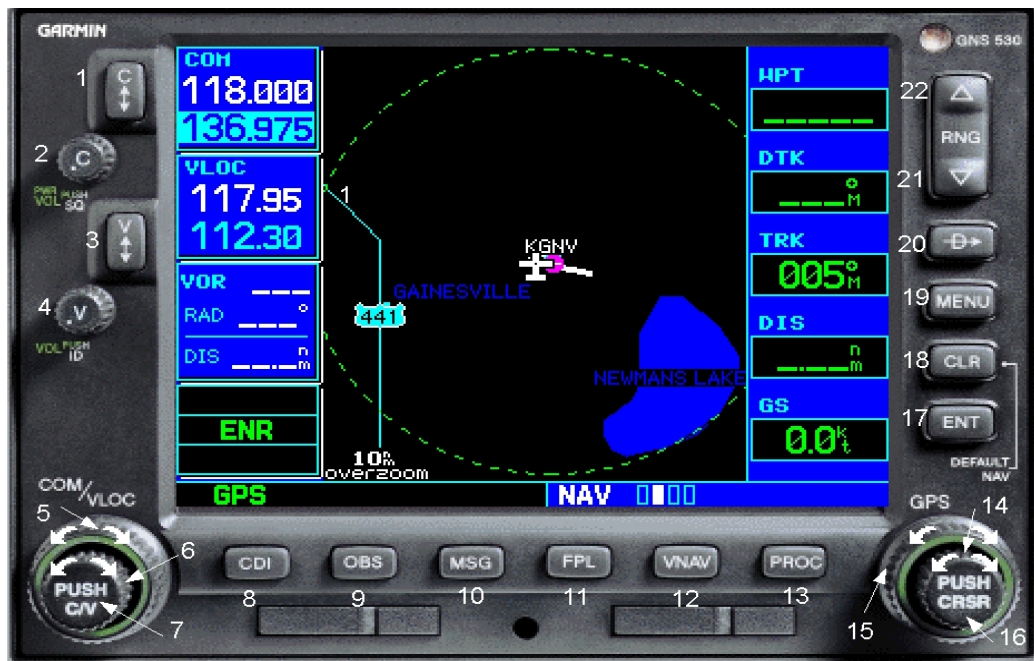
GARMIN

GNS 530

1
C
2
C
PWR VOL PUSH SQ
3
V
4
V
VOL PUSH ID

COM
118.000
136.975

VLOC
117.95
112.30

VOR
RAD
DIS

ENR

1
KGNV
GAINESVILLE
441
NEWMANS LAKE
10 nm
overzoom

WPT
DTK
TRK
005°M
DIS
GS
0.0kt

GPS
NAV

22
RNG
21
20
19 MENU
18 CLR
17 ENT
DEFAULT NAV

COM/VLOC
5
6
PUSH C/V
7

CDI
OBS
MSG
FPL
VNAV
PROC
8
9
10
11
12
13

GPS
14
PUSH CRSR
15
16